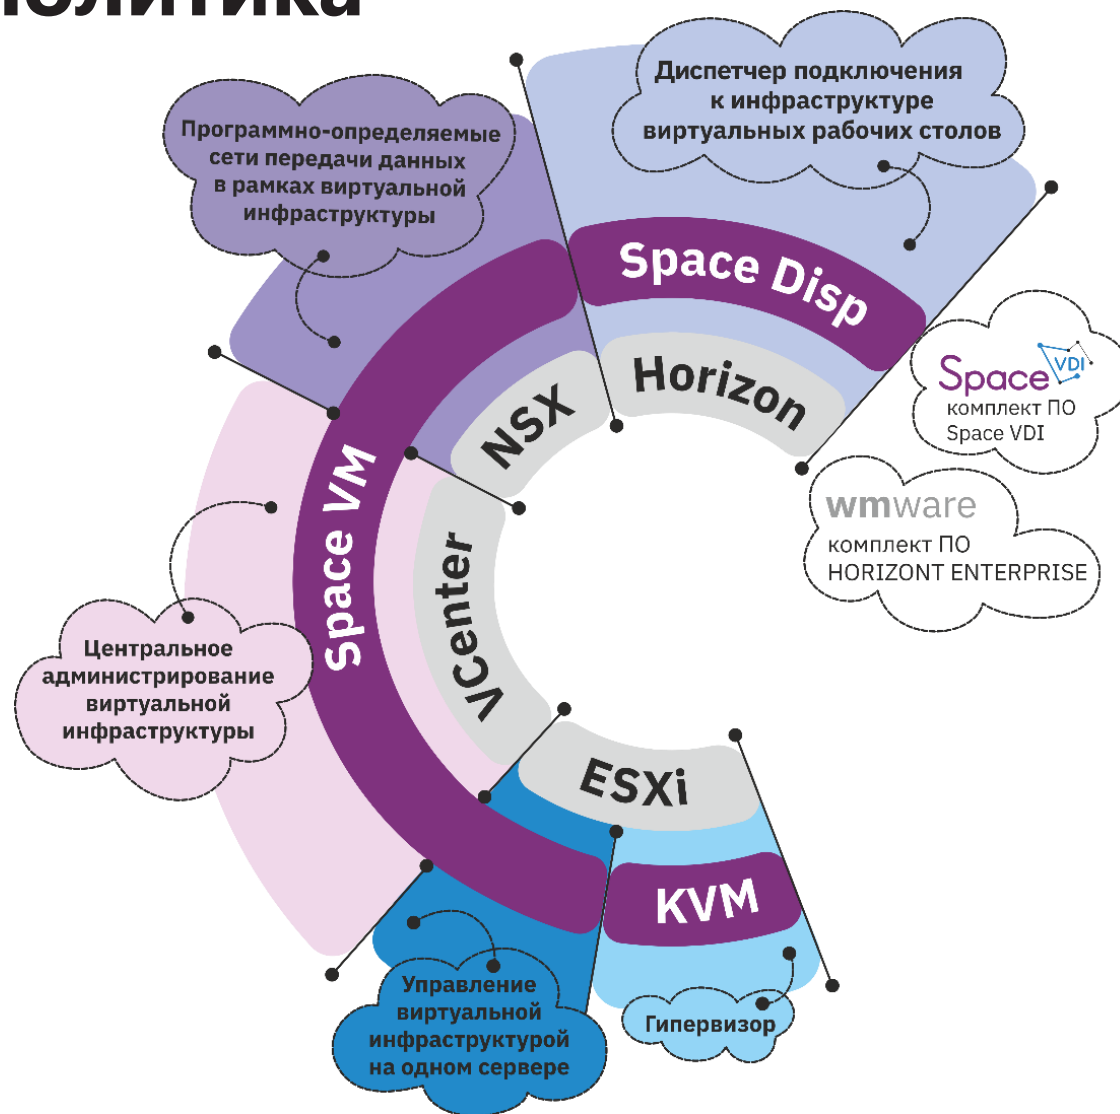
олитика

Диспетчер подключения к инфраструктуре виртуальных рабочих столов

Программно-определяемые сети передачи данных в рамках виртуальной инфраструктуры

Space Disp

Horizon

NSX

Space VDI
комплект ПО Space VDI

wmware
комплект ПО HORIZONT ENTERPRISE

Space VM

VCenter

Центральное администрирование виртуальной инфраструктуры

ESXi

KVM

Управление виртуальной инфраструктурой на одном сервере

Гипервизор